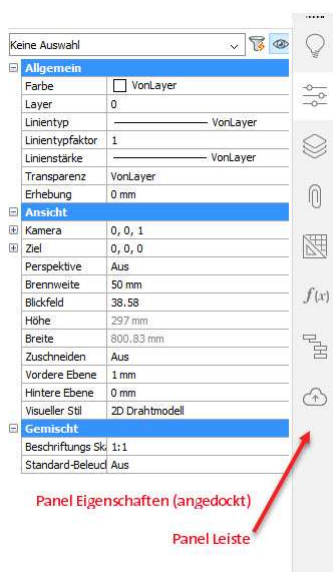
Keine Auswahl

| Allgemein | |
|---|---|
| Farbe | VonLayer |
| Layer | 0 |
| Linientyp | VonLayer |
| Linientypfaktor | 1 |
| Linienstärke | VonLayer |
| Transparenz | VonLayer |
| Erhebung | 0 mm |
| **Ansicht** | |
| Kamera | 0, 0, 1 |
| Ziel | 0, 0, 0 |
| Perspektive | Aus |
| Brennweite | 50 mm |
| Blickfeld | 38.58 |
| Höhe | 297 mm |
| Breite | 800.83 mm |
| Zuschneiden | Aus |
| Vordere Ebene | 1 mm |
| Hintere Ebene | 0 mm |
| Visueller Stil | 2D Drahtmodell |
| **Gemischt** | |
| Beschriftungs Sk | 1:1 |
| Standard-Beleucl | Aus |

$f(x)$

Panel Eigenschaften (angedockt)

Panel Leiste